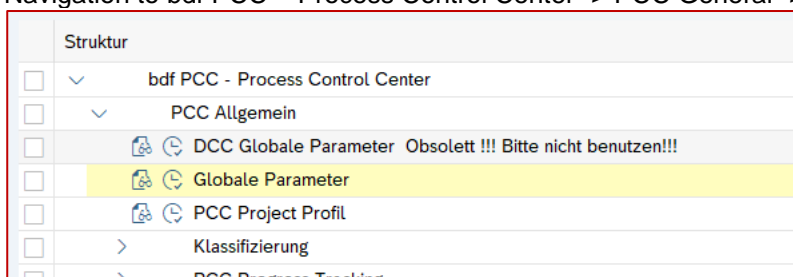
Navigation to bdf PCC - Process Control Center -> PCC General -

Struktur

bdf PCC - Process Control Center

PCC Allgemein

DCC Globale Parameter Obsolett !!! Bitte nicht benutzen!!!

Globale Parameter

PCC Project Profil

Klassifizierung

PCC Progress Tracking